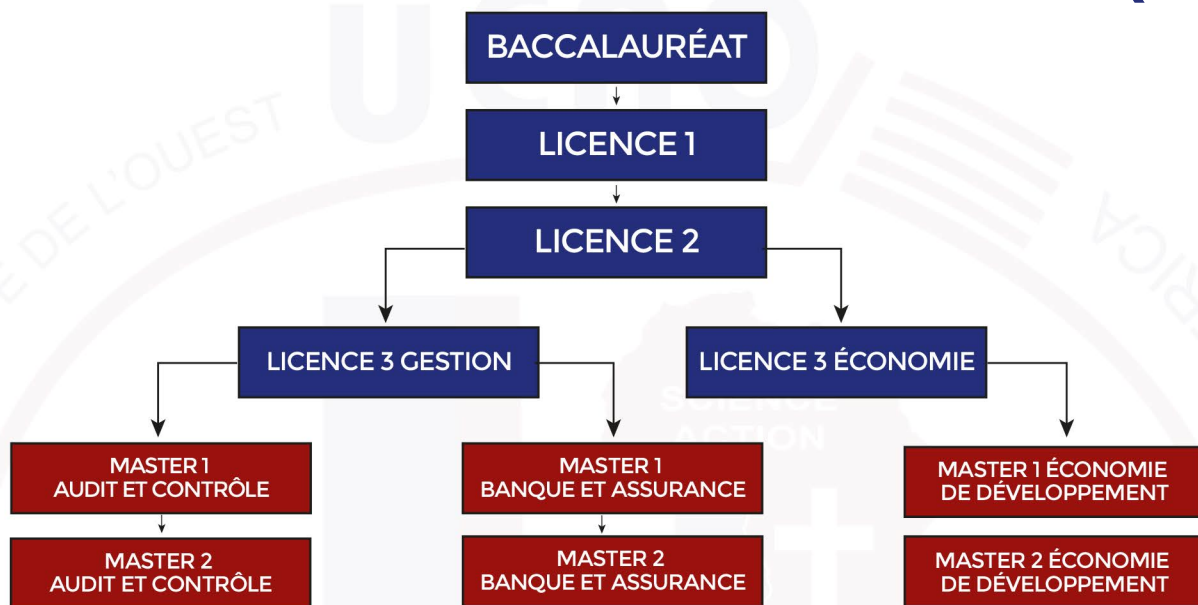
BACCALAURÉAT

LICENCE 1

LICENCE 2

LICENCE 3 GESTION

LICENCE 3 ÉCONOMIE

MASTER 1 AUDIT ET CONTRÔLE

MASTER 2 AUDIT ET CONTRÔLE

MASTER 1 BANQUE ET ASSURANCE

MASTER 2 BANQUE ET ASSURANCE

MASTER 1 ÉCONOMIE DE DÉVELOPPEMENT

MASTER 2 ÉCONOMIE DE DÉVELOPPEMENT